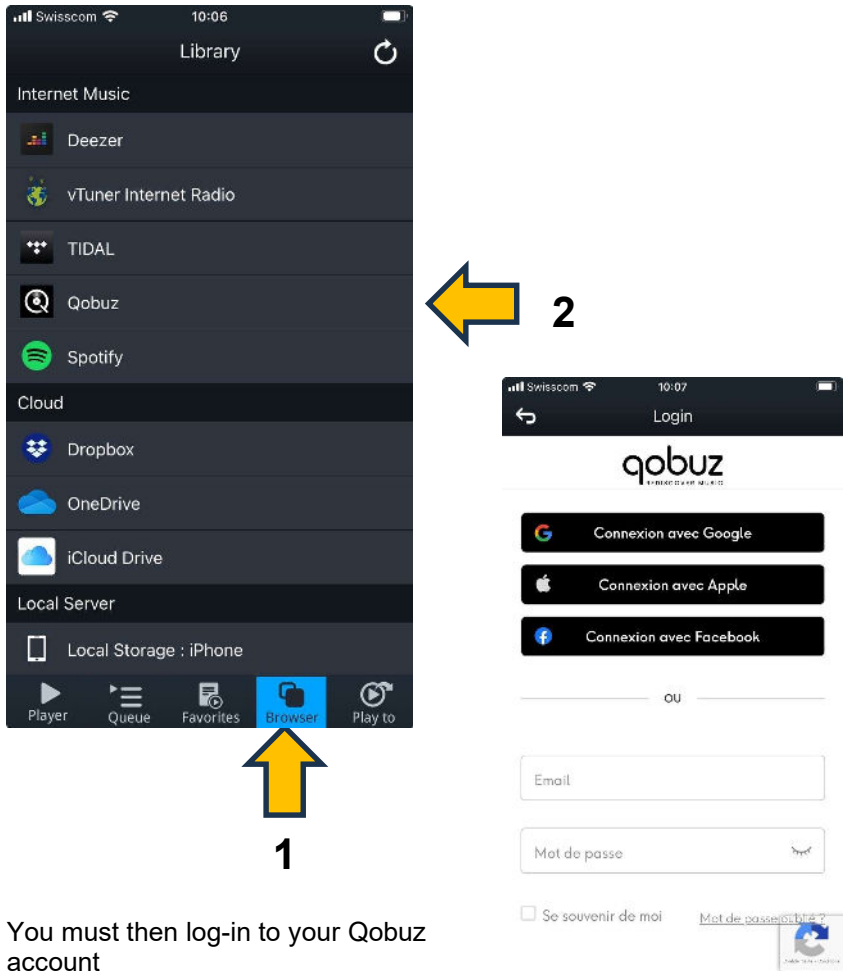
Swisscom 10:06

Library

Internet Music

Deezer

vTuner Internet Radio

TIDAL

Qobuz

Spotify

Cloud

Dropbox

OneDrive

iCloud Drive

Local Server

Local Storage : iPhone

Player Queue Favorites Browser Play to

2

1

Swisscom 10:07

Login

qobuz

Connexion avec Google

Connexion avec Apple

Connexion avec Facebook

ou

Email

Mot de passe

Se souvenir de moi

Mot de passe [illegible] ?

You must then log-in to your Qobuz account